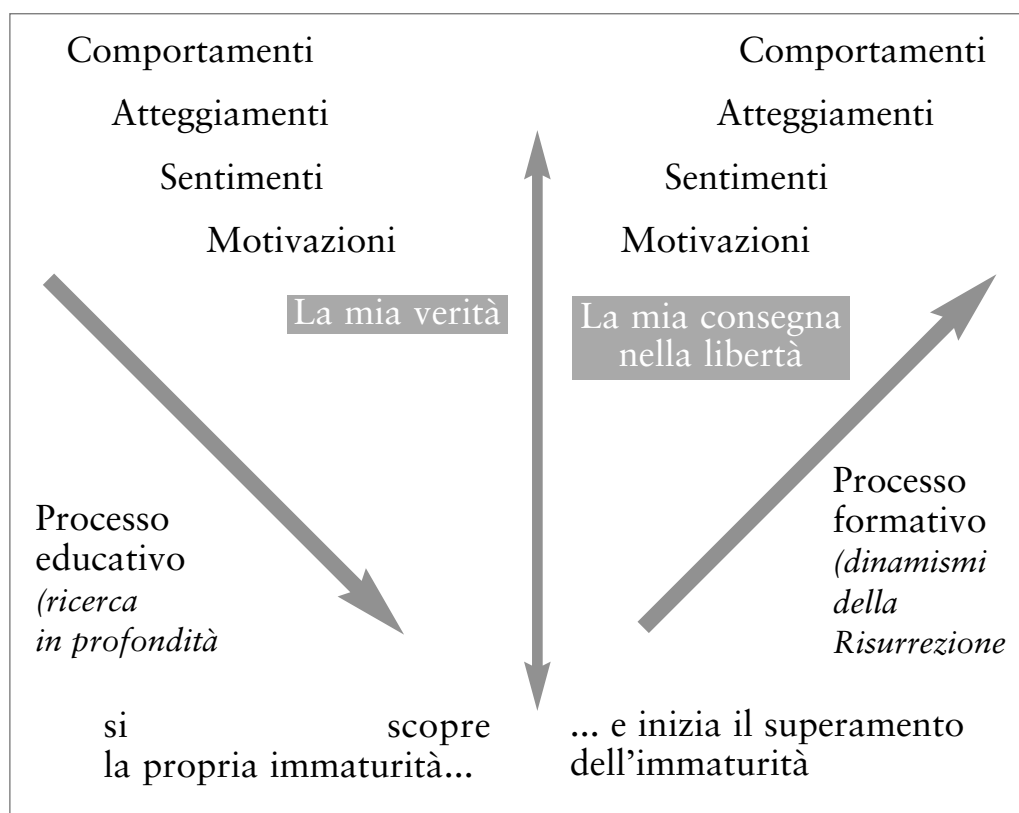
Comportamenti

Atteggiamenti

Sentimenti

Motivazioni

Comportamenti

Atteggiamenti

Sentimenti

Motivazioni

La mia verità

La mia consegna nella libertà

Processo educativo *(ricerca in profondità*

Processo formativo *(dinamismi della Risurrezione*

si scopre la propria immaturità...

... e inizia il superamento dell'immaturità